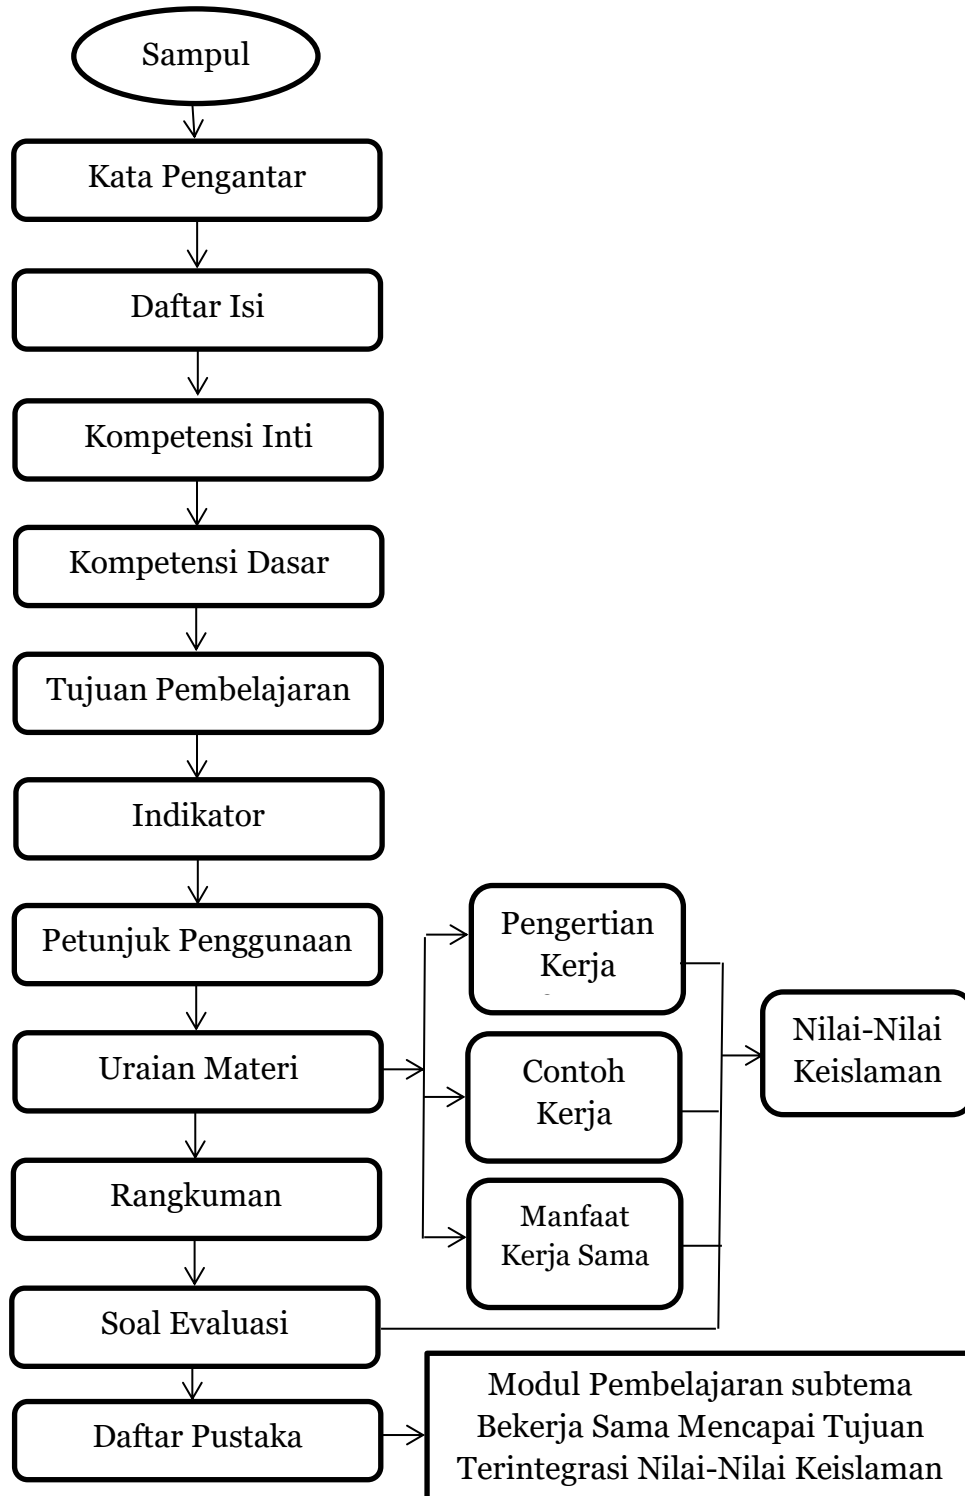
Sampul

Kata Pengantar

Daftar Isi

Kompetensi Inti

Kompetensi Dasar

Tujuan Pembelajaran

Indikator

Petunjuk Penggunaan

Uraian Materi

Rangkuman

Soal Evaluasi

Daftar Pustaka

Pengertian Kerja

Contoh Kerja

Manfaat Kerja Sama

Nilai-Nilai Keislaman

Modul Pembelajaran subtema Bekerja Sama Mencapai Tujuan Terintegrasi Nilai-Nilai Keislaman